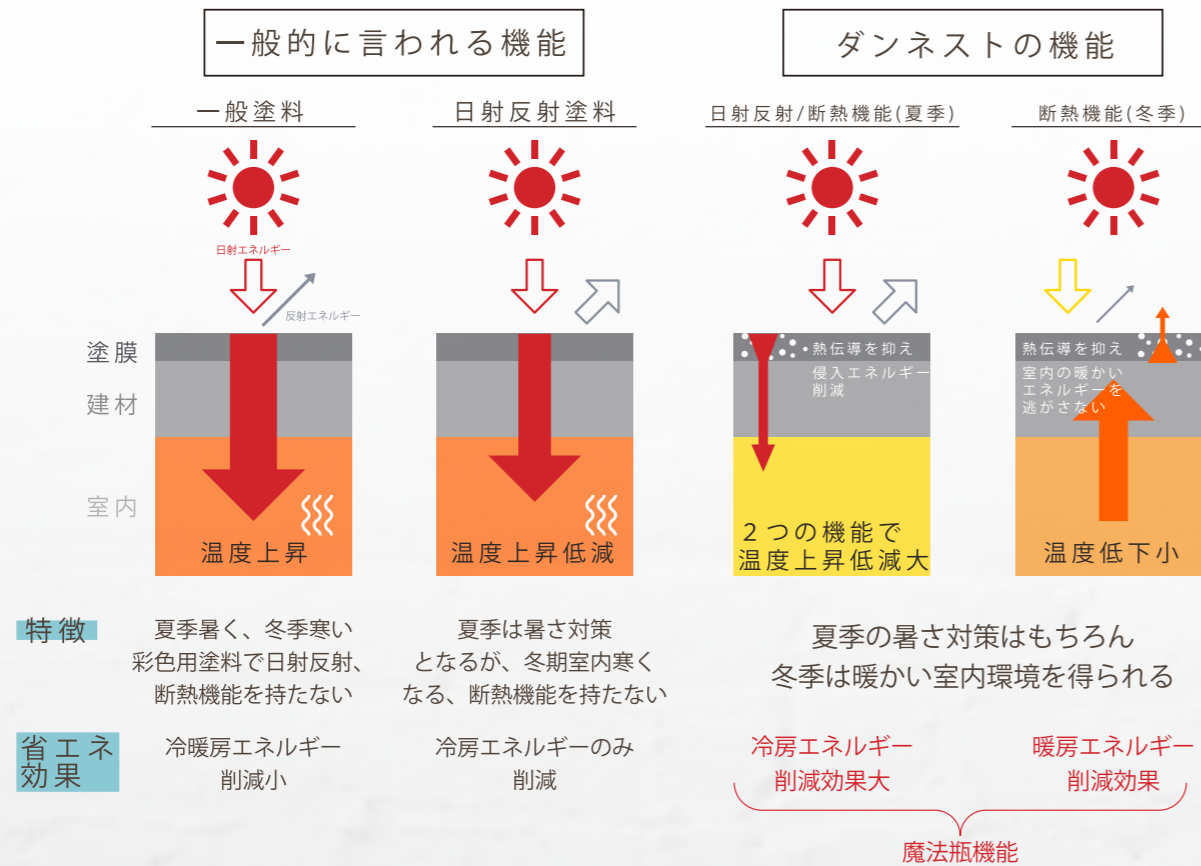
一般的に言われる機能

ダンネストの機能

一般塗料

日射反射塗料

日射反射/断熱機能(夏季)

断熱機能(冬季)

日射エネルギー

反射エネルギー

塗膜
建材
室内

温度上昇

温度上昇低減

熱伝導を抑え
侵入エネルギー削減

2つの機能で
温度上昇低減大

熱伝導を抑え
室内の暖かいエネルギーを逃がさない

温度低下小

特徴

夏季暑く、冬季寒い
彩色用塗料で日射反射、
断熱機能を持たない

夏季は暑さ対策
となるが、冬期室内寒く
なる、断熱機能を持たない

夏季の暑さ対策はもちろん
冬季は暖かい室内環境を得られる

省エネ
効果

冷暖房エネルギー
削減小

冷房エネルギーのみ
削減

冷房エネルギー
削減効果大

暖房エネルギー
削減効果

魔法瓶機能